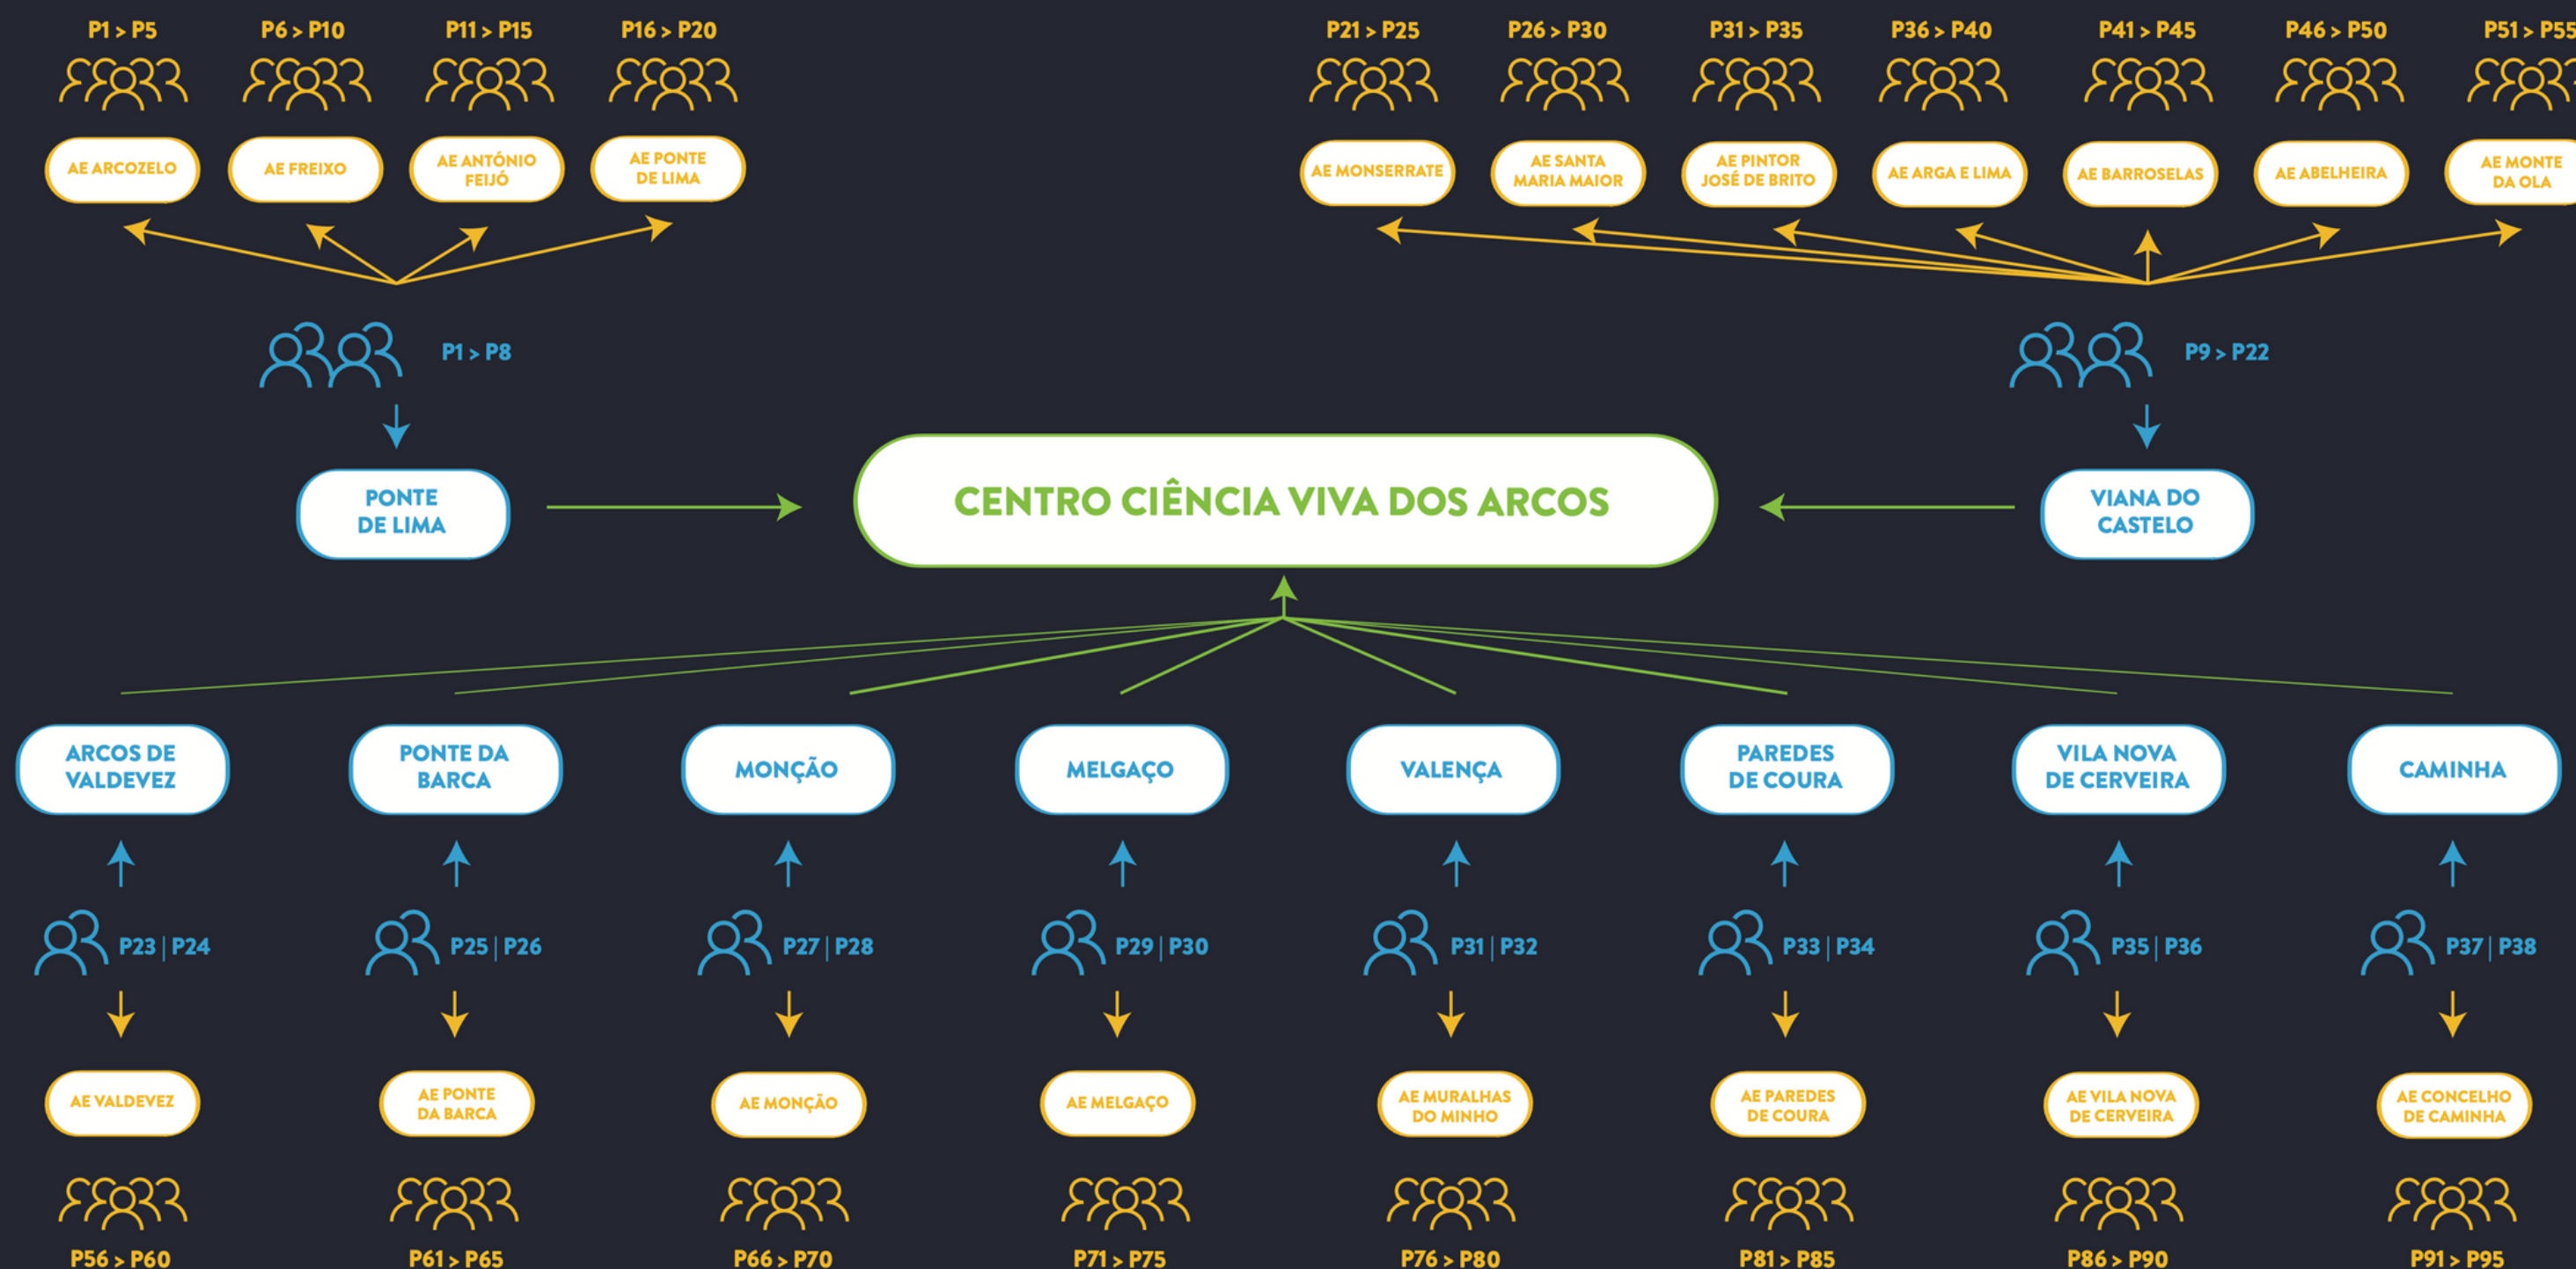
P1 > P5
P6 > P10
P11 > P15
P16 > P20

AE ARCOZELO
AE FREIXO
AE ANTÓNIO FEIJÓ
AE PONTE DE LIMA

P21 > P25
P26 > P30
P31 > P35
P36 > P40
P41 > P45
P46 > P50
P51 > P55

AE MONSERRATE
AE SANTA MARIA MAIOR
AE PINTOR JOSÉ DE BRITO
AE ARGA E LIMA
AE BARROSELAS
AE ABELHEIRA
AE MONTE DA OLA

P1 > P8

PONTE DE LIMA

CENTRO CIÊNCIA VIVA DOS ARCOS

P9 > P22

VIANA DO CASTELO

ARCOS DE VALDEVEZ
PONTE DA BARCA
MONÇÃO
MELGAÇO
VALENÇA
PAREDES DE COURA
VILA NOVA DE CERVEIRA
CAMINHA

P23 | P24
P25 | P26
P27 | P28
P29 | P30
P31 | P32
P33 | P34
P35 | P36
P37 | P38

AE VALDEVEZ
AE PONTE DA BARCA
AE MONÇÃO
AE MELGAÇO
AE MURALHAS DO MINHO
AE PAREDES DE COURA
AE VILA NOVA DE CERVEIRA
AE CONCELHO DE CAMINHA

P56 > P60
P61 > P65
P66 > P70
P71 > P75
P76 > P80
P81 > P85
P86 > P90
P91 > P95